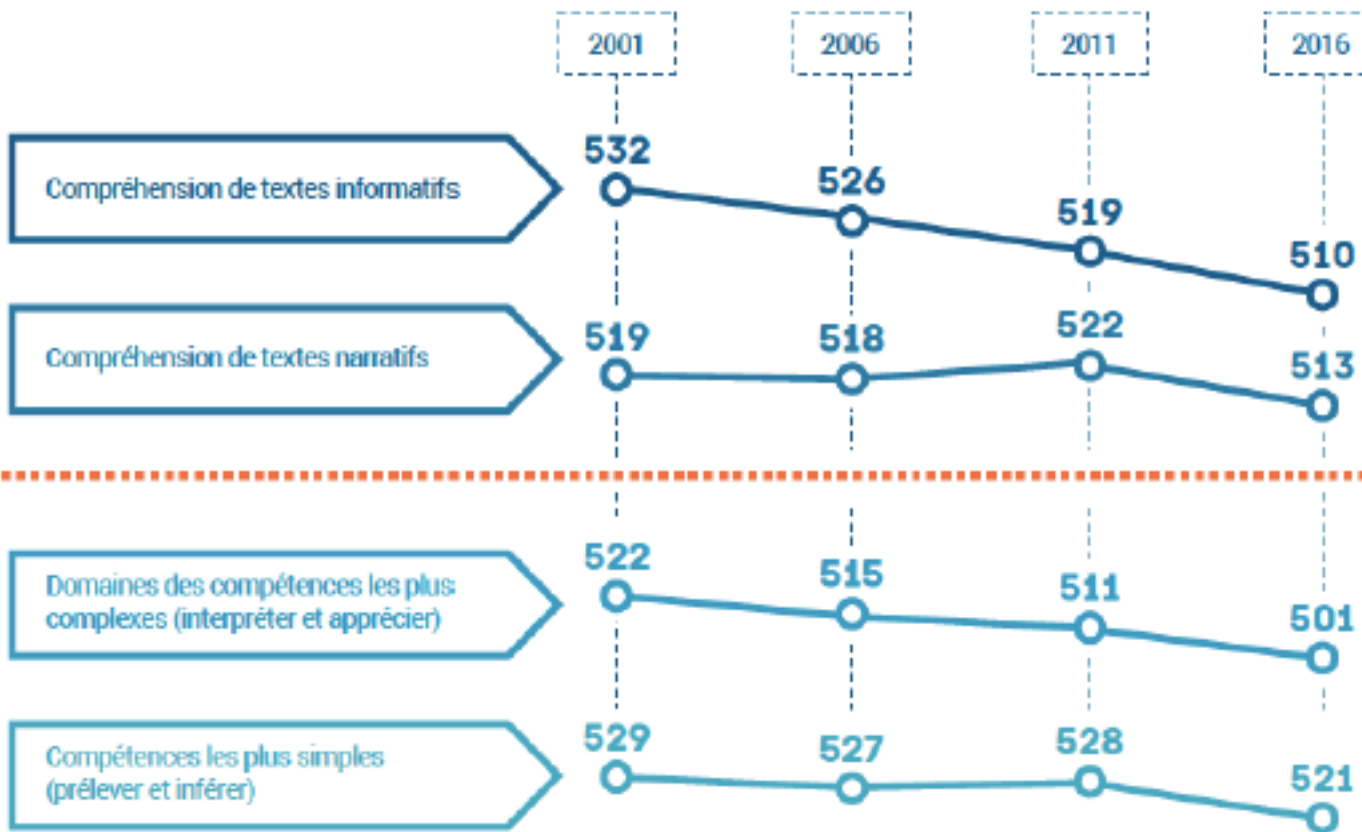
2001 2006 2011 2016

Compréhension de textes informatifs
532 526 519 510

Compréhension de textes narratifs
519 518 522 513

Domaines des compétences les plus complexes (interpréter et apprécier)
522 515 511 501

Compétences les plus simples (prélever et inférer)
529 527 528 521